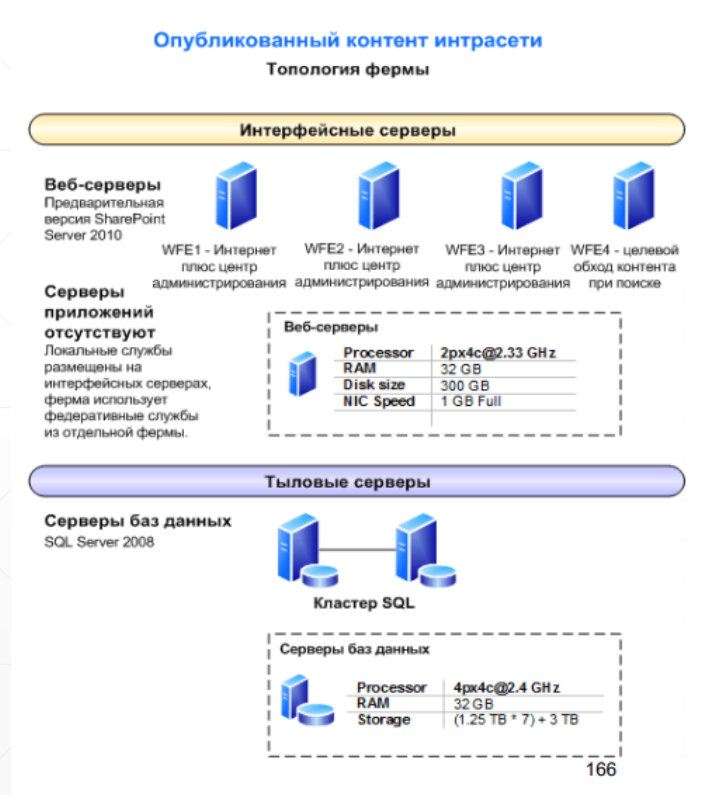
Опубликованный контент интрасети

Топология фермы

Интерфейсные серверы

Веб-серверы
Предварительная версия SharePoint Server 2010

WFE1 - Интернет плюс центр администрирования

WFE2 - Интернет плюс центр администрирования

WFE3 - Интернет плюс центр администрирования

WFE4 - целевой обход контента при поиске

Серверы приложений отсутствуют
Локальные службы размещены на интерфейсных серверах, ферма использует федеративные службы из отдельной фермы.

Веб-серверы

| Processor | 2px4c@2.33 GHz |
|---|---|
| RAM | 32 GB |
| Disk size | 300 GB |
| NIC Speed | 1 GB Full |

Тыловые серверы

Серверы баз данных
SQL Server 2008

Кластер SQL

Серверы баз данных

| Processor | 4px4c@2.4 GHz |
|---|---|
| RAM | 32 GB |
| Storage | (1.25 TB * 7) + 3 TB |

166